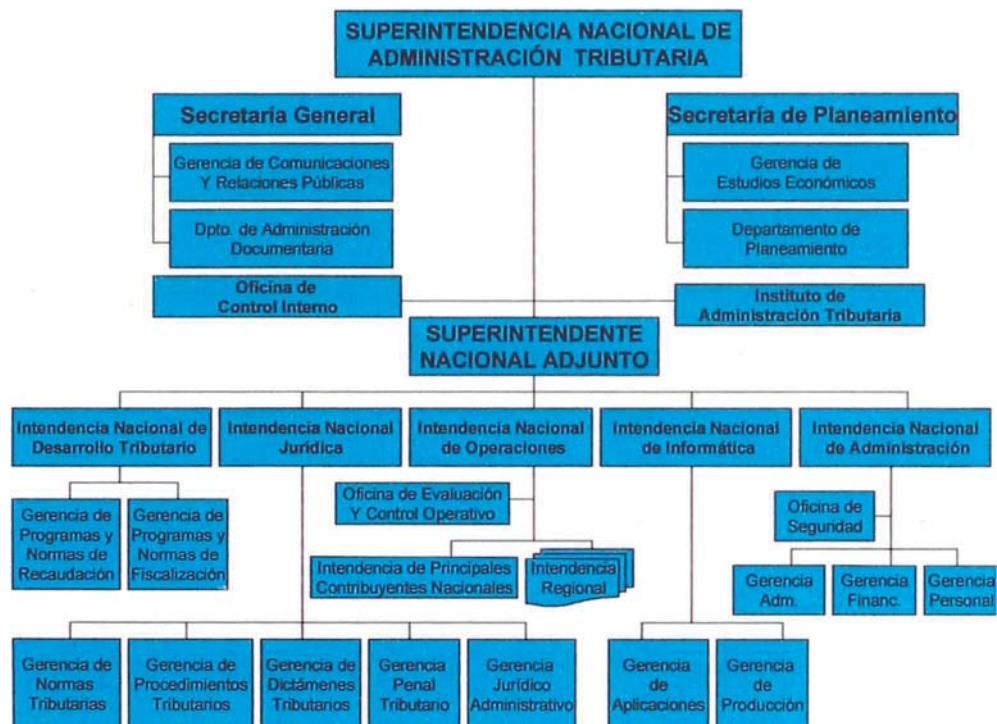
SUPERINTENDENCIA NACIONAL DE ADMINISTRACIÓN TRIBUTARIA

Secretaria General

Gerencia de Comunicaciones Y Relaciones Públicas

Dpto. de Administración Documentaria

Oficina de Control Interno

Secretaria de Planeamiento

Gerencia de Estudios Económicos

Departamento de Planeamiento

Instituto de Administración Tributaria

SUPERINTENDENTE NACIONAL ADJUNTO

Intendencia Nacional de Desarrollo Tributario

Gerencia de Programas y Normas de Recaudación

Gerencia de Programas y Normas de Fiscalización

Intendencia Nacional Jurídica

Intendencia Nacional de Operaciones

Oficina de Evaluación Y Control Operativo

Intendencia de Principales Contribuyentes Nacionales

Intendencia Regional

Intendencia Nacional de Informática

Intendencia Nacional de Administración

Oficina de Seguridad

Gerencia Adm.

Gerencia Financ.

Gerencia Personal

Gerencia de Normas Tributarias

Gerencia de Procedimientos Tributarios

Gerencia de Dictámenes Tributarios

Gerencia Penal Tributario

Gerencia Jurídico Administrativo

Gerencia de Aplicaciones

Gerencia de Producción